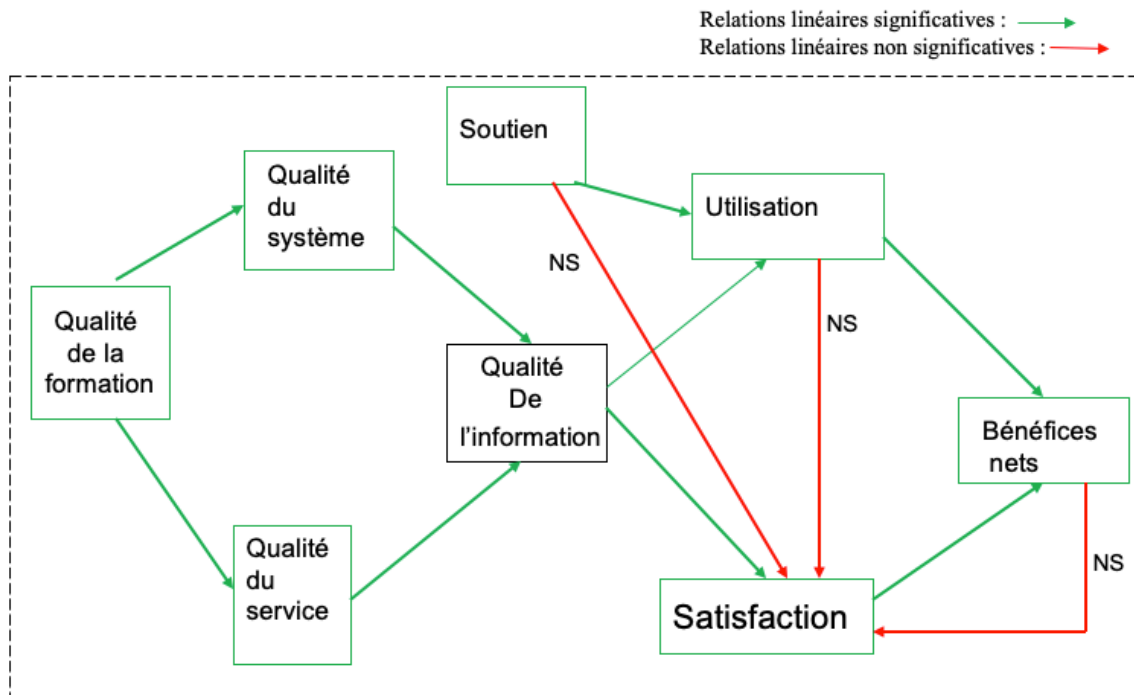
Relations linéaires significatives :
Relations linéaires non significatives :

Soutien

Qualité du système

Utilisation

NS

Qualité de la formation

Qualité De l'information

NS

Bénéfices nets

Qualité du service

NS

Satisfaction